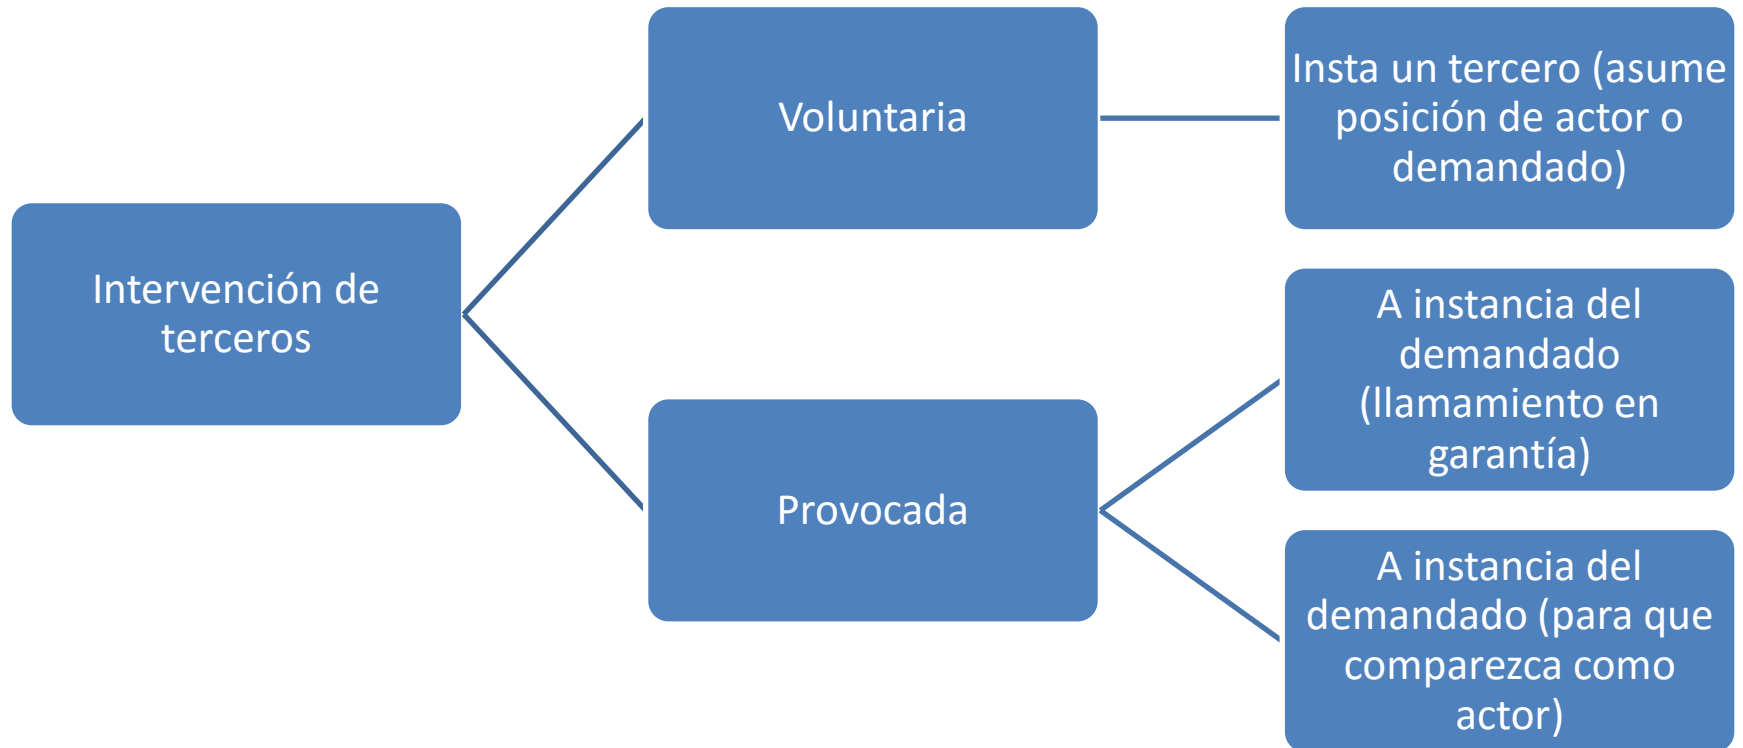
Intervención de terceros

Voluntaria

Insta un tercero (asume posición de actor o demandado)

Provocada

A instancia del demandado (llamamiento en garantía)

A instancia del demandado (para que comparezca como actor)